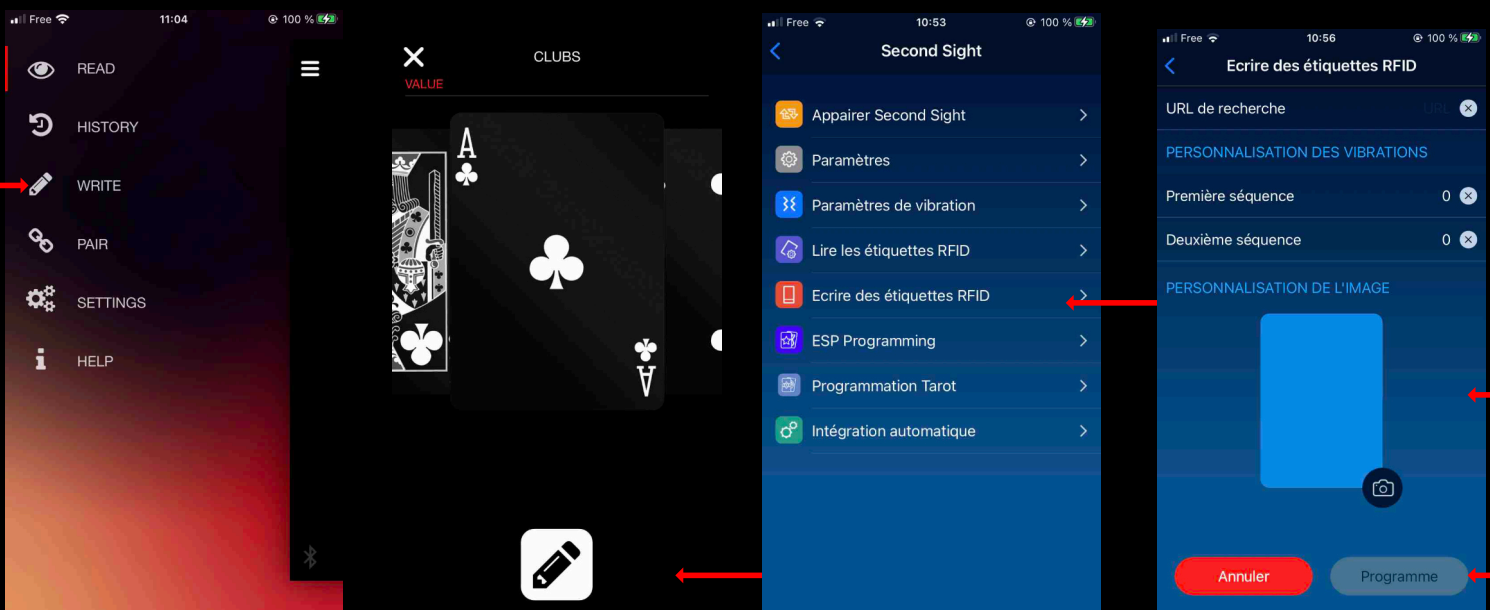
Free 11:04 100 %

READ

HISTORY

WRITE

PAIR

SETTINGS

HELP

CLUBS

VALUE

A

A

Free 10:53 100 %

Second Sight

Appairer Second Sight

Paramètres

Paramètres de vibration

Lire les étiquettes RFID

Ecrire des étiquettes RFID

ESP Programming

Programmation Tarot

Intégration automatique

Free 10:56 100 %

Ecrire des étiquettes RFID

URL de recherche URL

PERSONNALISATION DES VIBRATIONS

Première séquence 0

Deuxième séquence 0

PERSONNALISATION DE L'IMAGE

Annuler

Programme